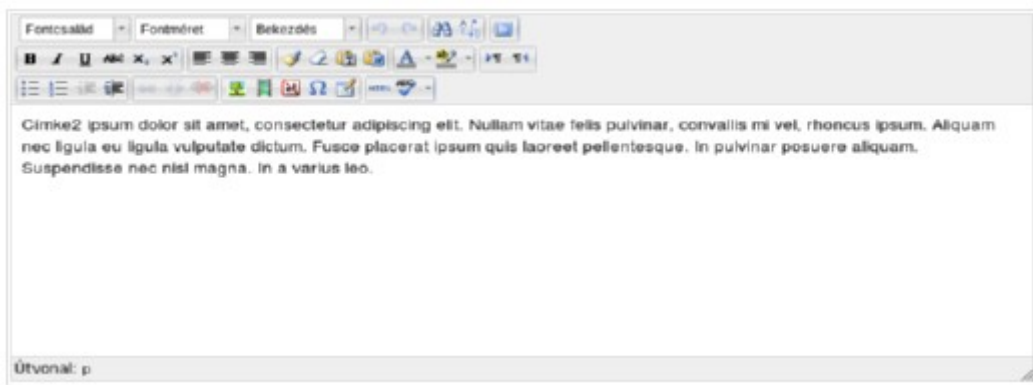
Fontcsalád
Fontméret
Bekezdés

B I U ABC $x_2$ $x^2$

Címke2 ipsum dolor sit amet, consectetur adipiscing elit. Nullam vitae felis pulvinar, convallis mi vel, rhoncus ipsum. Aliquam nec ligula eu ligula vulputate dictum. Fusce placerat ipsum quis laoreet pellentesque. In pulvinar posuere aliquam. Suspendisse nec nisl magna. In a varius leo.

Útvonal: p